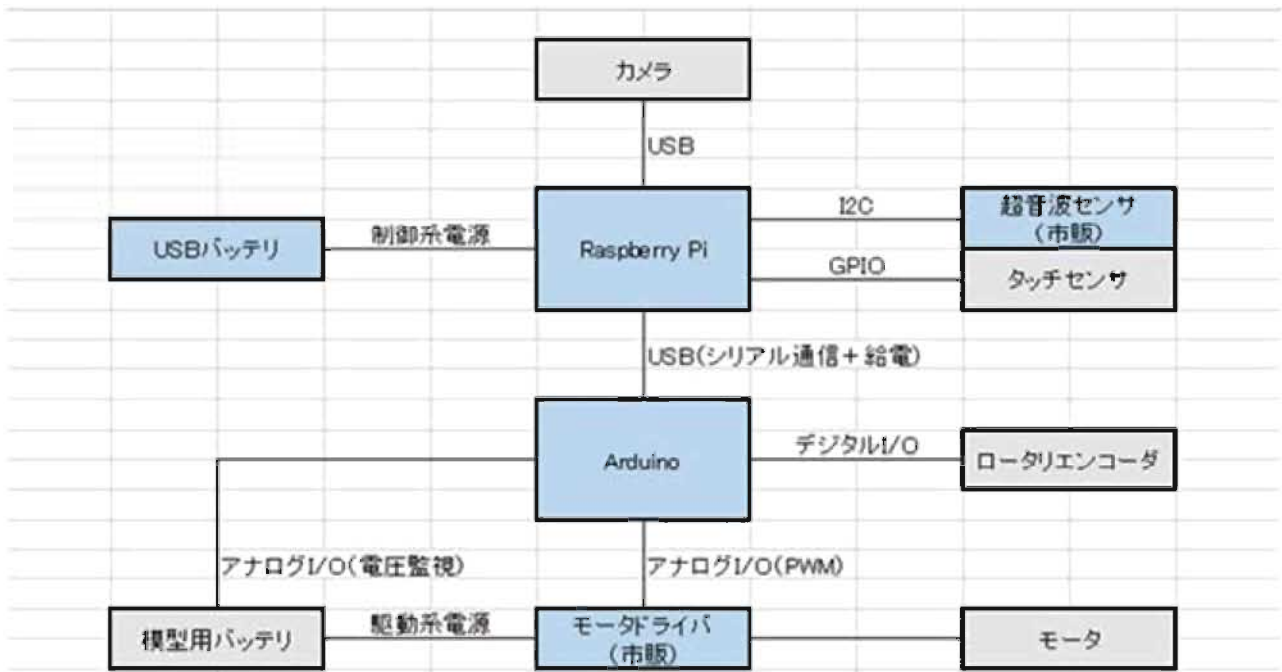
カメラ

USB

超音波センサ
(市販)

I2C

USBバッテリ

制御系電源

Raspberry Pi

GPIO

タッチセンサ

USB(シリアル通信+給電)

Arduino

デジタルI/O

ロータリエンコーダ

アナログI/O(電圧監視)

アナログI/O(PWM)

模型用バッテリ

駆動系電源

モータドライバ
(市販)

モータ